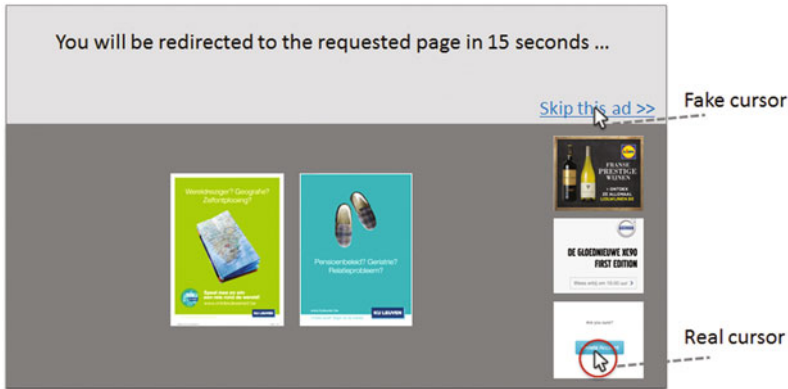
You will be redirected to the requested page in 15 seconds ...

Skip this ad >>

Fake cursor

Wereldreiziger? Geografie? Zelfontplooiing?

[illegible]

KU LEUVEN

Pensioenbeleid? Geriatrie? Relatieprobleem?

KU LEUVEN

FRANSE PRESTIGE WIJNEN

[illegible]

DE GLOEDNIEUWE XC90 FIRST EDITION

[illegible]

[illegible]

Real cursor